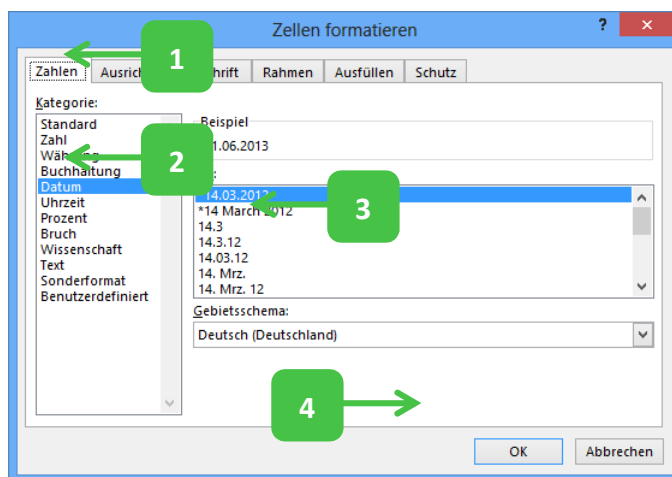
Zellen formatieren

?

Zahlen
Ausrich
hrift
Rahmen
Ausfüllen
Schutz

1

Kategorie:

Standard
Zahl
Wäh
Buchhaltung
Datum
Uhrzeit
Prozent
Bruch
Wissenschaft
Text
Sonderformat
Benutzerdefiniert

2

Beispiel
.1.06.2013

3

14.03.2012
*14 March 2012
14.3
14.3.12
14.03.12
14. Mrz.
14. Mrz. 12

Gebietsschema:
Deutsch (Deutschland)

4

OK
Abbrechen